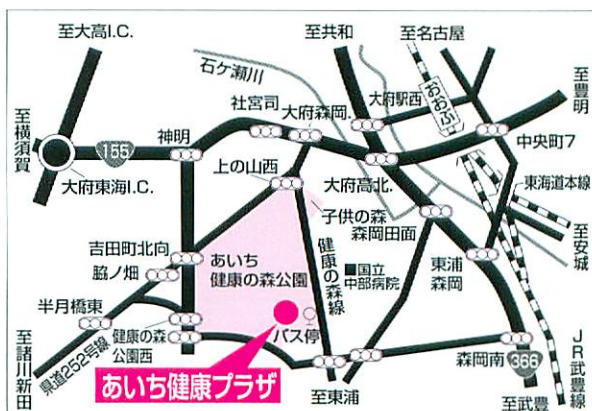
至大高I.C.
至共和
至名古屋
石ケ瀬川
至豊明
至横須賀
社宮司
大府森岡
大府駅西
おおぶ
155
神明
中央町7
大府東海I.C.
上の山西
大府高北
東海道本線
子供の森
森岡田面
吉田町北向
あいち健康の森公園
健康の森線
国立中部病院
至安城
脇ノ畑
東浦森岡
半月橋東
健康の森公園西
バス停
森岡南
366
至諸川新田
県道252号線
あいち健康プラザ
至東浦
JR武豊線
至武豊